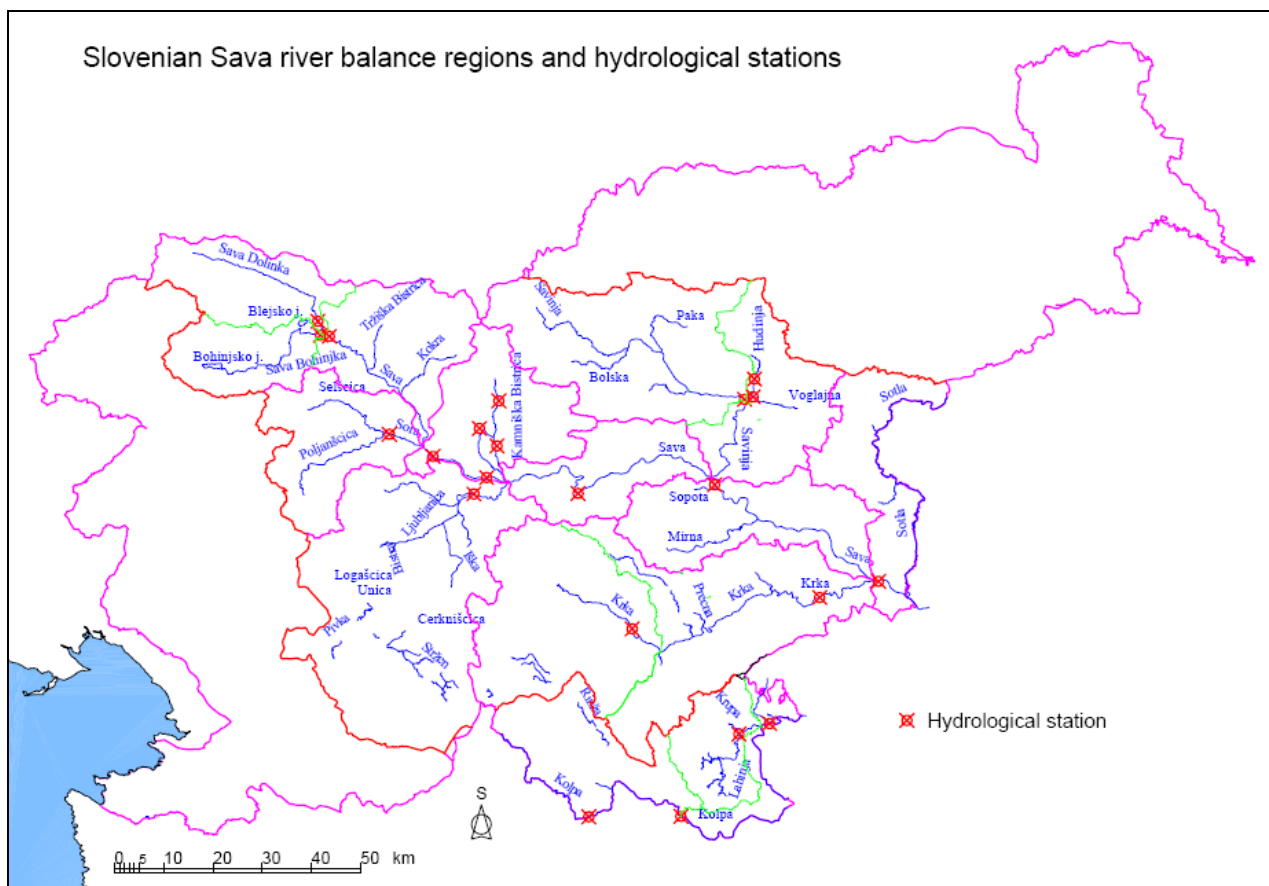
Slovenian Sava river balance regions and hydrological stations

Sava Dolinka
Blejsko j.
Tržiška Bistrica
Bohinjsko j.
Sava Bohinjka
Sava
Kokra
Selščica
Sora
Poljanščica
Kamniška Bistrica
Savinja
Paka
Hudinja
Bolska
Voglajna
Sotla
Savinja
Sava
Sopota
Ljubljanica
Mirna
Borovniščica
Iška
Logaščica
Unica
Sava
Sotla
Krka
Krka
Prečna
Krka
Pivka
Cerkniščica
Stržen
Rinža
Kolpa
Krupa
Lahinja
Kolpa

Hydrological station

S

0 5 10 20 30 40 50 km